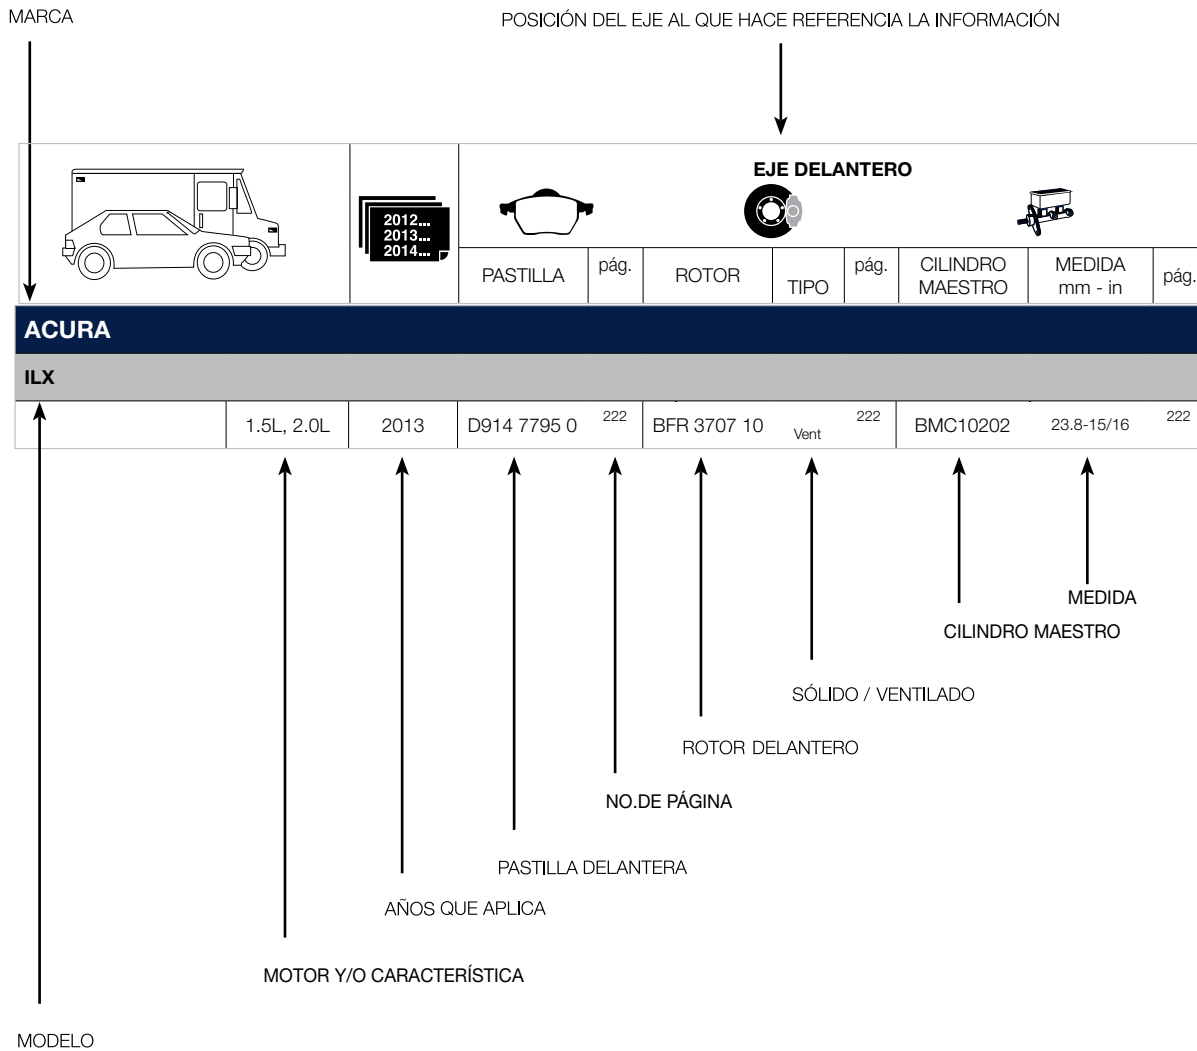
MARCA

POSICIÓN DEL EJE AL QUE HACE REFERENCIA LA INFORMACIÓN

| | 2012... 2013... 2014... | EJE DELANTERO | | | | | | | |
|---|---|---|---|---|---|---|---|---|---|
| | | PASTILLA | pág. | ROTOR | TIPO | pág. | CILINDRO MAESTRO | MEDIDA mm - in | pág. |

ACURA

ILX

| | 1.5L, 2.0L | 2013 | D914 7795 0 | 222 | BFR 3707 10 | Vent | 222 | BMC10202 | 23.8-15/16 | 222 |
|---|---|---|---|---|---|---|---|---|---|---|

MEDIDA

CILINDRO MAESTRO

SÓLIDO / VENTILADO

ROTOR DELANTERO

NO.DE PÁGINA

PASTILLA DELANTERA

AÑOS QUE APLICA

MOTOR Y/O CARACTERÍSTICA

MODELO